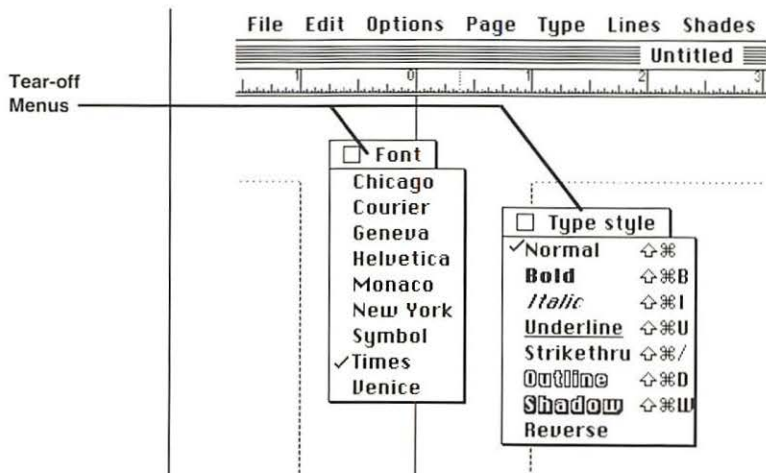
Tear-off Menus

File Edit Options Page Type Lines Shades

Untitled

1 0 1 2 3

Font
Chicago
Courier
Geneva
Helvetica
Monaco
New York
Symbol
✓Times
Venice

Type style
✓Normal ⇧⌘
Bold ⇧⌘B
Italic ⇧⌘I
Underline ⇧⌘U
Strikethru ⇧⌘/
Outline ⇧⌘D
Shadow ⇧⌘W
Reverse